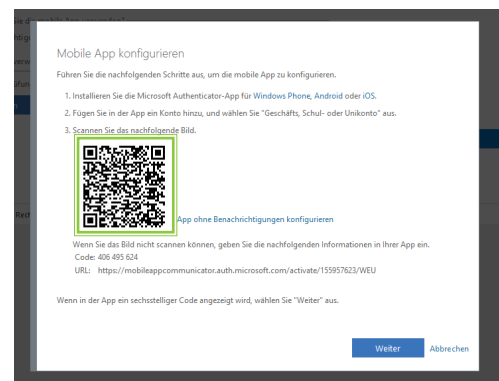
Mobile App konfigurieren

Führen Sie die nachfolgenden Schritte aus, um die mobile App zu konfigurieren.

1. Installieren Sie die Microsoft Authenticator-App für Windows Phone, Android oder iOS.

2. Fügen Sie in der App ein Konto hinzu, und wählen Sie "Geschäfts, Schul- oder Unikonto" aus.

3. Scannen Sie das nachfolgende Bild.

App ohne Benachrichtigungen konfigurieren

Wenn Sie das Bild nicht scannen können, geben Sie die nachfolgenden Informationen in Ihrer App ein.

Code: 406 495 624

URL: https://mobileappcommunicator.auth.microsoft.com/activate/155957623/WEU

Wenn in der App ein sechsstelliger Code angezeigt wird, wählen Sie "Weiter" aus.

Weiter

Abbrechen